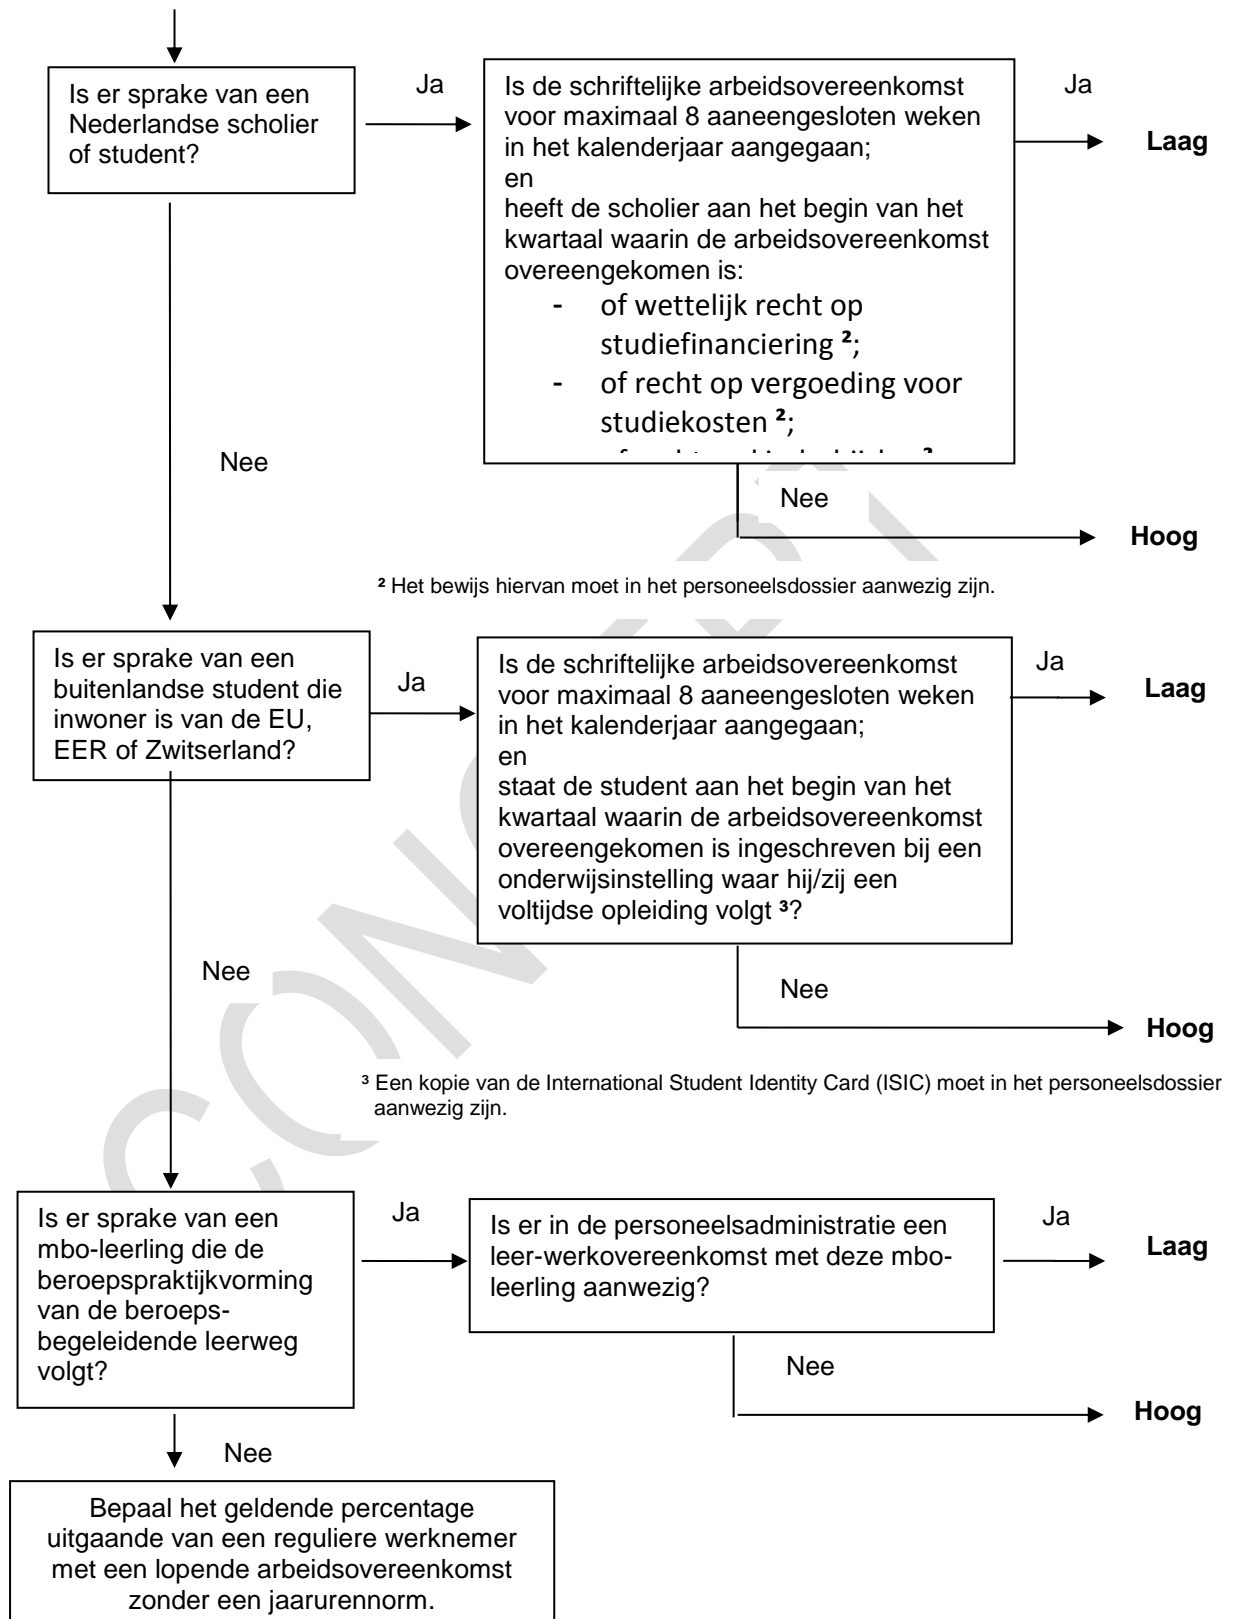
Is er sprake van een Nederlandse scholier of student?

Ja

Is de schriftelijke arbeidsovereenkomst voor maximaal 8 aaneengesloten weken in het kalenderjaar aangegaan;
en
heeft de scholier aan het begin van het kwartaal waarin de arbeidsovereenkomst overeengekomen is:
- of wettelijk recht op studiefinanciering ²;
- of recht op vergoeding voor studiekosten ²;
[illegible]

Ja

Laag

Nee

Nee

Hoog

² Het bewijs hiervan moet in het personeelsdossier aanwezig zijn.

Is er sprake van een buitenlandse student die inwoner is van de EU, EER of Zwitserland?

Ja

Is de schriftelijke arbeidsovereenkomst voor maximaal 8 aaneengesloten weken in het kalenderjaar aangegaan;
en
staat de student aan het begin van het kwartaal waarin de arbeidsovereenkomst overeengekomen is ingeschreven bij een onderwijsinstelling waar hij/zij een voltijdse opleiding volgt ³?

Ja

Laag

Nee

Nee

Hoog

³ Een kopie van de International Student Identity Card (ISIC) moet in het personeelsdossier aanwezig zijn.

Is er sprake van een mbo-leerling die de beroepspraktijkvorming van de beroepsbegeleidende leerweg volgt?

Ja

Is er in de personeelsadministratie een leer-werkovereenkomst met deze mbo-leerling aanwezig?

Ja

Laag

Nee

Hoog

Nee

Bepaal het geldende percentage uitgaande van een reguliere werknemer met een lopende arbeidsovereenkomst zonder een jaarurennorm.